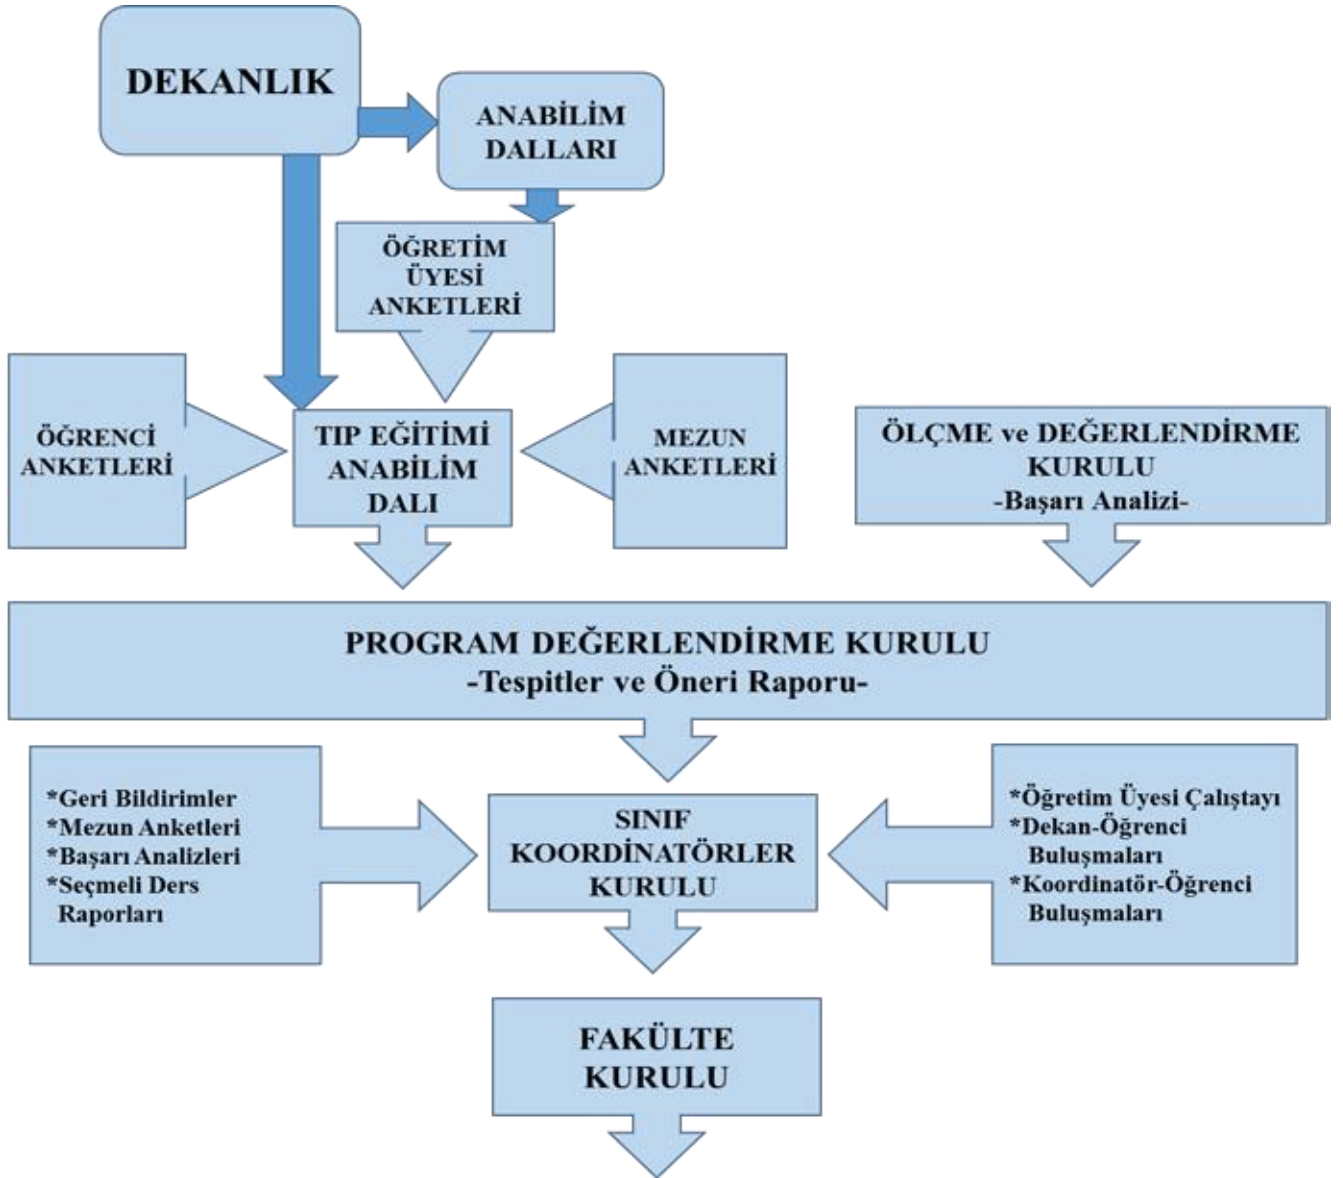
DEKANLIK

ANABİLİM DALLARI

ÖĞRETİM ÜYESİ ANKETLERİ

ÖĞRENCİ ANKETLERİ

TIP EĞİTİMİ ANABİLİM DALI

MEZUN ANKETLERİ

ÖLÇME ve DEĞERLENDİRME KURULU
-Başarı Analizi-

PROGRAM DEĞERLENDİRME KURULU
-Tespitler ve Öneri Raporu-

*Geri Bildirimler
*Mezun Anketleri
*Başarı Analizleri
*Seçmeli Ders Raporları

SINIF KOORDİNATÖRLER KURULU

*Öğretim Üyesi Çalıştayı
*Dekan-Öğrenci Buluşmaları
*Koordinatör-Öğrenci Buluşmaları

FAKÜLTE KURULU